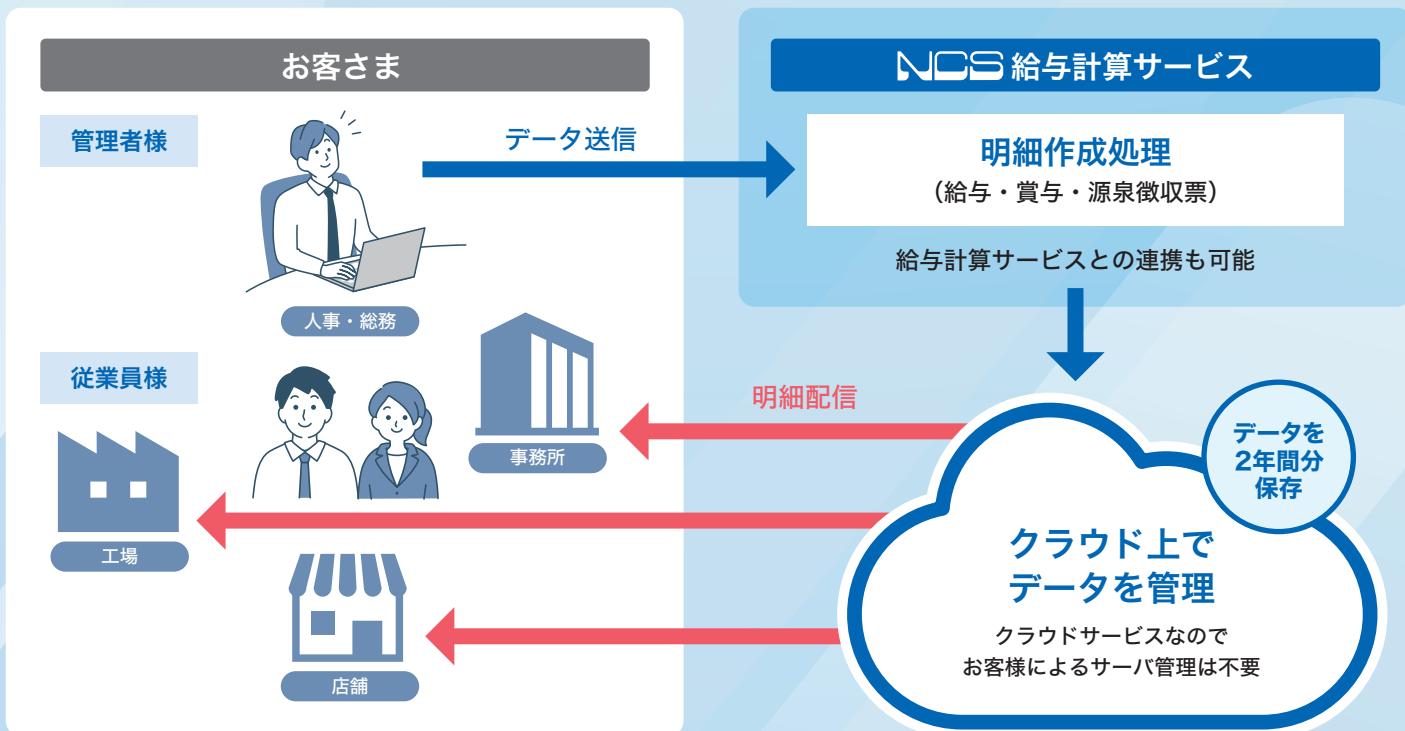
お客さま

管理者様

データ送信

人事・総務

従業員様

事務所

工場

店舗

NCS 給与計算サービス

明細作成処理
（給与・賞与・源泉徴収票）

給与計算サービスとの連携も可能

明細配信

データを
2年間分
保存

クラウド上で
データを管理

クラウドサービスなので
お客様によるサーバ管理は不要